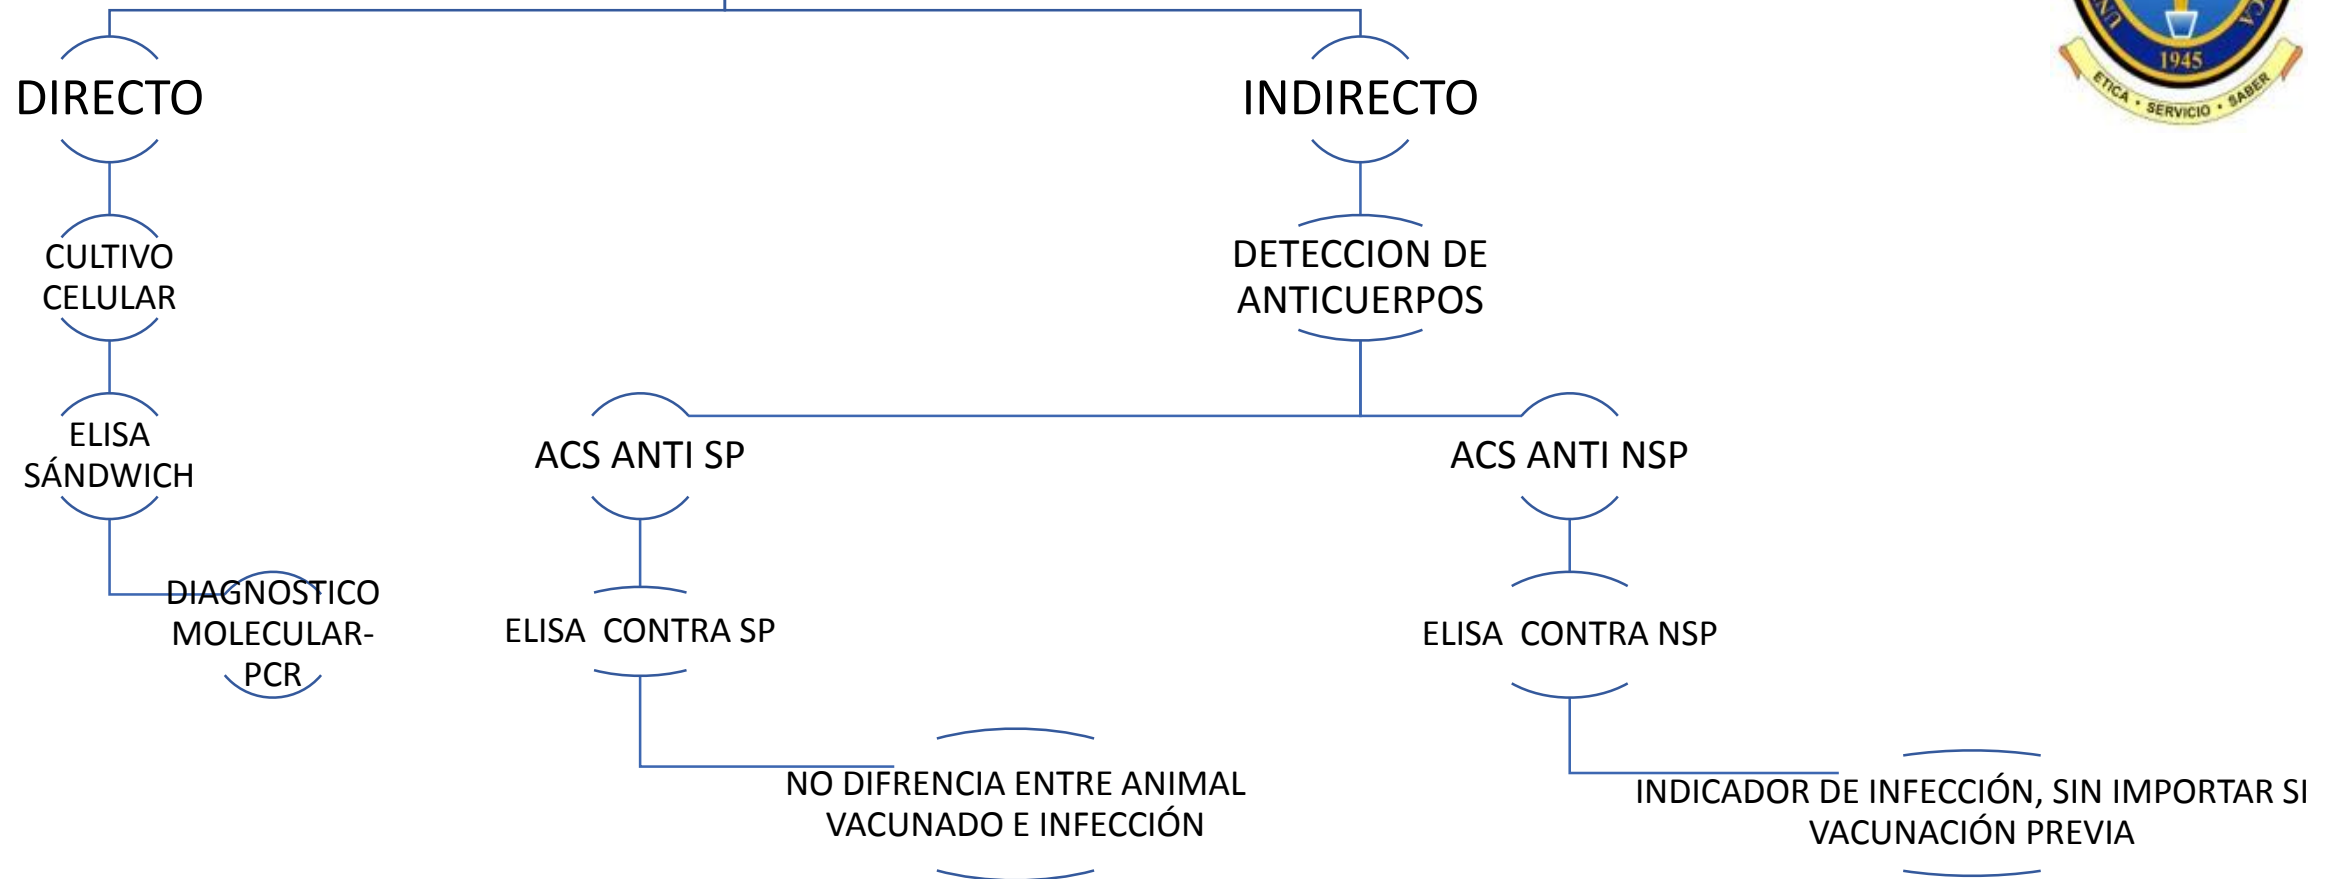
1945
ETICA · SERVICIO · SABER

DIRECTO

INDIRECTO

CULTIVO CELULAR

DETECCION DE ANTICUERPOS

ELISA SÁNDWICH

ACS ANTI SP

ACS ANTI NSP

DIAGNOSTICO MOLECULAR-PCR

ELISA CONTRA SP

ELISA CONTRA NSP

NO DIFRENCIA ENTRE ANIMAL VACUNADO E INFECCIÓN

INDICADOR DE INFECCIÓN, SIN IMPORTAR SI VACUNACIÓN PREVIA